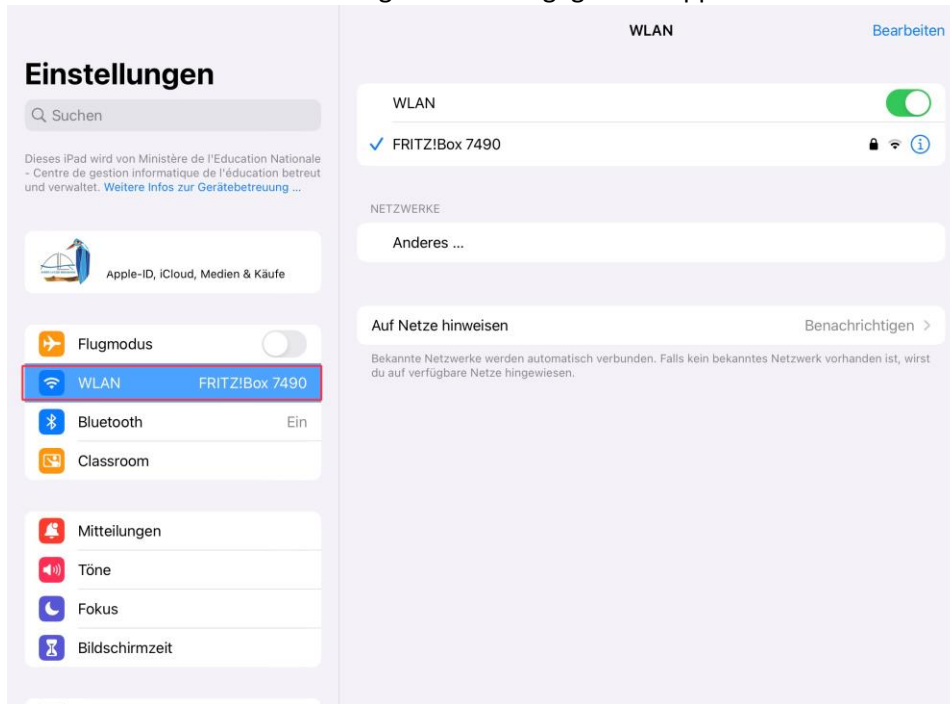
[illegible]

Einstellungen

Suchen

Dieses iPad wird von Ministère de l'Education Nationale - Centre de gestion informatique de l'éducation betreut und verwaltet. Weitere Infos zur Gerätebetreuung ...

Apple-ID, iCloud, Medien & Käufe

Flugmodus

WLAN FRITZ!Box 7490

Bluetooth Ein

Classroom

Mitteilungen

Töne

Fokus

Bildschirmzeit

WLAN

Bearbeiten

WLAN

✓ FRITZ!Box 7490

NETZWERKE

Anderes ...

Auf Netze hinweisen Benachrichtigen >

Bekannte Netzwerke werden automatisch verbunden. Falls kein bekanntes Netzwerk vorhanden ist, wirst du auf verfügbare Netze hingewiesen.